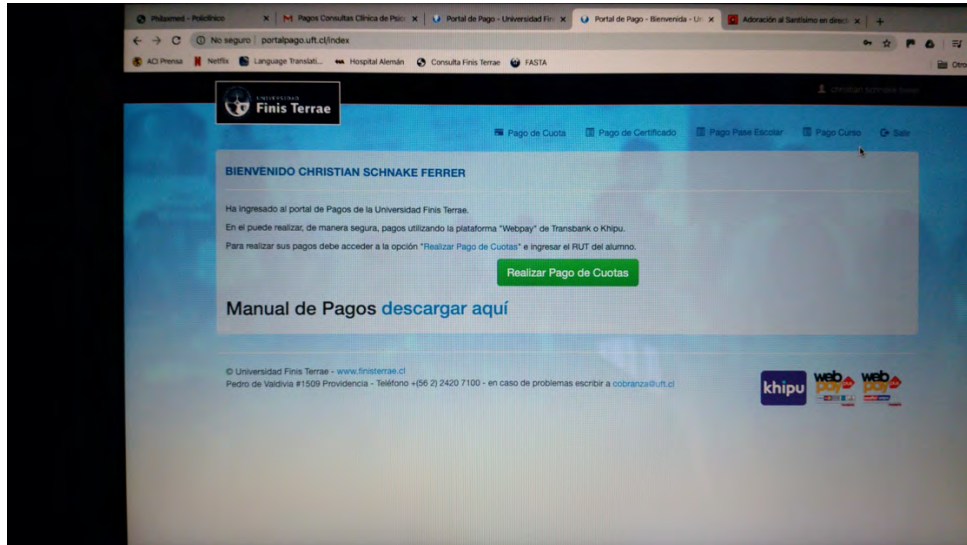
Philosmed - Policlínico | Pagos Consultas Clínica de Psic | Portal de Pago - Universidad Fin | Portal de Pago - Bienvenida - Un | Adoración al Santísimo en direct

No seguro | portalpago.uft.cl/index

ACI Prensa | Netflix | Language Translati... | Hospital Alemán | Consulta Finis Terrae | FASTA | Otro

UNIVERSIDAD Finis Terrae

christian schnake ferrer

Pago de Cuota | Pago de Certificado | Pago Pase Escolar | Pago Curso | Salir

BIENVENIDO CHRISTIAN SCHNAKE FERRER

Ha ingresado al portal de Pagos de la Universidad Finis Terrae.

En el puede realizar, de manera segura, pagos utilizando la plataforma "Webpay" de Transbank o Khipu.

Para realizar sus pagos debe acceder a la opción "Realizar Pago de Cuotas" e ingresar el RUT del alumno.

Realizar Pago de Cuotas

Manual de Pagos descargar aquí

© Universidad Finis Terrae - www.finisterrae.cl
Pedro de Valdivia #1509 Providencia - Teléfono +(56 2) 2420 7100 - en caso de problemas escribir a cobranza@uft.cl

khipu webpay webpay